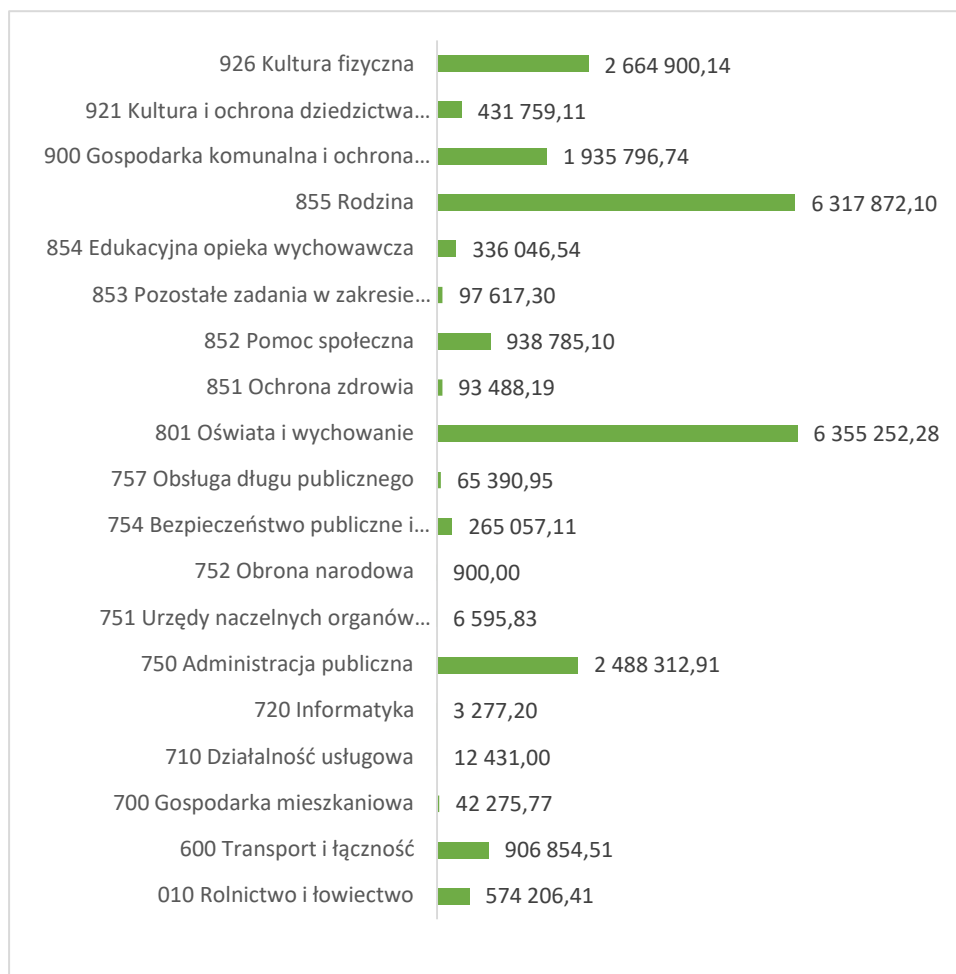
926 Kultura fizyczna 2 664 900,14
921 Kultura i ochrona dziedzictwa… 431 759,11
900 Gospodarka komunalna i ochrona… 1 935 796,74
855 Rodzina 6 317 872,10
854 Edukacyjna opieka wychowawcza 336 046,54
853 Pozostałe zadania w zakresie… 97 617,30
852 Pomoc społeczna 938 785,10
851 Ochrona zdrowia 93 488,19
801 Oświata i wychowanie 6 355 252,28
757 Obsługa długu publicznego 65 390,95
754 Bezpieczeństwo publiczne i… 265 057,11
752 Obrona narodowa 900,00
751 Urzędy naczelnych organów… 6 595,83
750 Administracja publiczna 2 488 312,91
720 Informatyka 3 277,20
710 Działalność usługowa 12 431,00
700 Gospodarka mieszkaniowa 42 275,77
600 Transport i łączność 906 854,51
010 Rolnictwo i łowiectwo 574 206,41